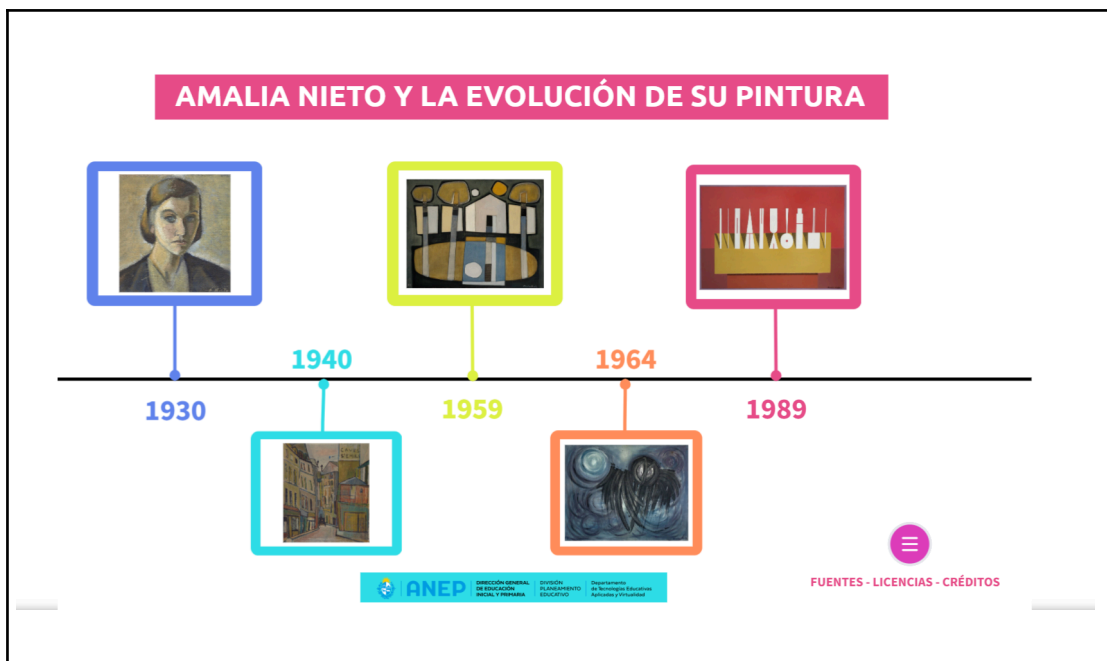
AMALIA NIETO Y LA EVOLUCIÓN DE SU PINTURA

1930

1940

1959

1964

1989

ANEP | DIRECCIÓN GENERAL DE EDUCACIÓN INICIAL Y PRIMARIA | DIVISIÓN PLANEAMIENTO EDUCATIVO | Departamento de Tecnologías Educativas Aplicadas y Virtualidad

FUENTES - LICENCIAS - CRÉDITOS